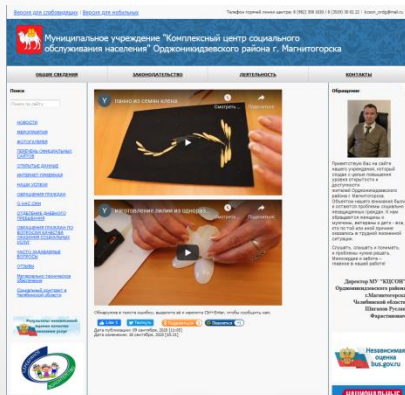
Версия для слабовидящих | Версия для мобильных

Телефон горячей линии центра: 8 (3519) 58-41-17 | kcson_ordg@mail.ru

Муниципальное учреждение "Комплексный центр социального обслуживания населения" Орджоникидзевского района г. Магнитогорска

ОБЩИЕ СВЕДЕНИЯ

ЗАКОНОДАТЕЛЬСТВО

ДЕЯТЕЛЬНОСТЬ

КОНТАКТЫ

Поиск

Поиск по сайту

НОВОСТИ

МЕРОПРИЯТИЯ

ФОТОГАЛЕРЕЯ

ПЕРЕЧЕНЬ ОФИЦИАЛЬНЫХ САЙТОВ

ОТКРЫТЫЕ ДАННЫЕ

ИНТЕРНЕТ-ПРИЕМНАЯ

НАШИ УСЛУГИ

ОБРАЩЕНИЯ ГРАЖДАН

О НАС СМИ

ОТДЕЛЕНИЕ ДНЕВНОГО ПРЕБЫВАНИЯ

ОБРАЩЕНИЯ ГРАЖДАН ПО ВОПРОСАМ КАЧЕСТВА ОКАЗАНИЯ СОЦИАЛЬНЫХ УСЛУГ

ЧАСТО ЗАДАВАЕМЫЕ ВОПРОСЫ

ОТЗЫВЫ

Муниципальное таможенное обслуживание

Социальный контракт в Челябинской области

Панно из семян клена

Смотреть... Поделиться

Изготовление лилии из одноразовых...

Смотреть... Поделиться

Обнаружили в тексте ошибку, выделите её и нажмите Ctrl+Enter, чтобы сообщить нам.

Дата публикации: 29 сентября, 2020 [11:05]
Дата изменения: 29 сентября, 2020 [11:31]

Обращение

Приветствую Вас на сайте нашего учреждения, который создан с целью повышения уровня открытости и доступности

Слушать, слышать и понимать, и проблемы нужно решать. Ежедневно и плотно – главное в нашей работе!

Директор МУ "КЦСОН" Орджоникидзевского района г.Магнитогорска Челябинской области Шагалов Руслан Фаритович

Независимая оценка bus.gov.ru